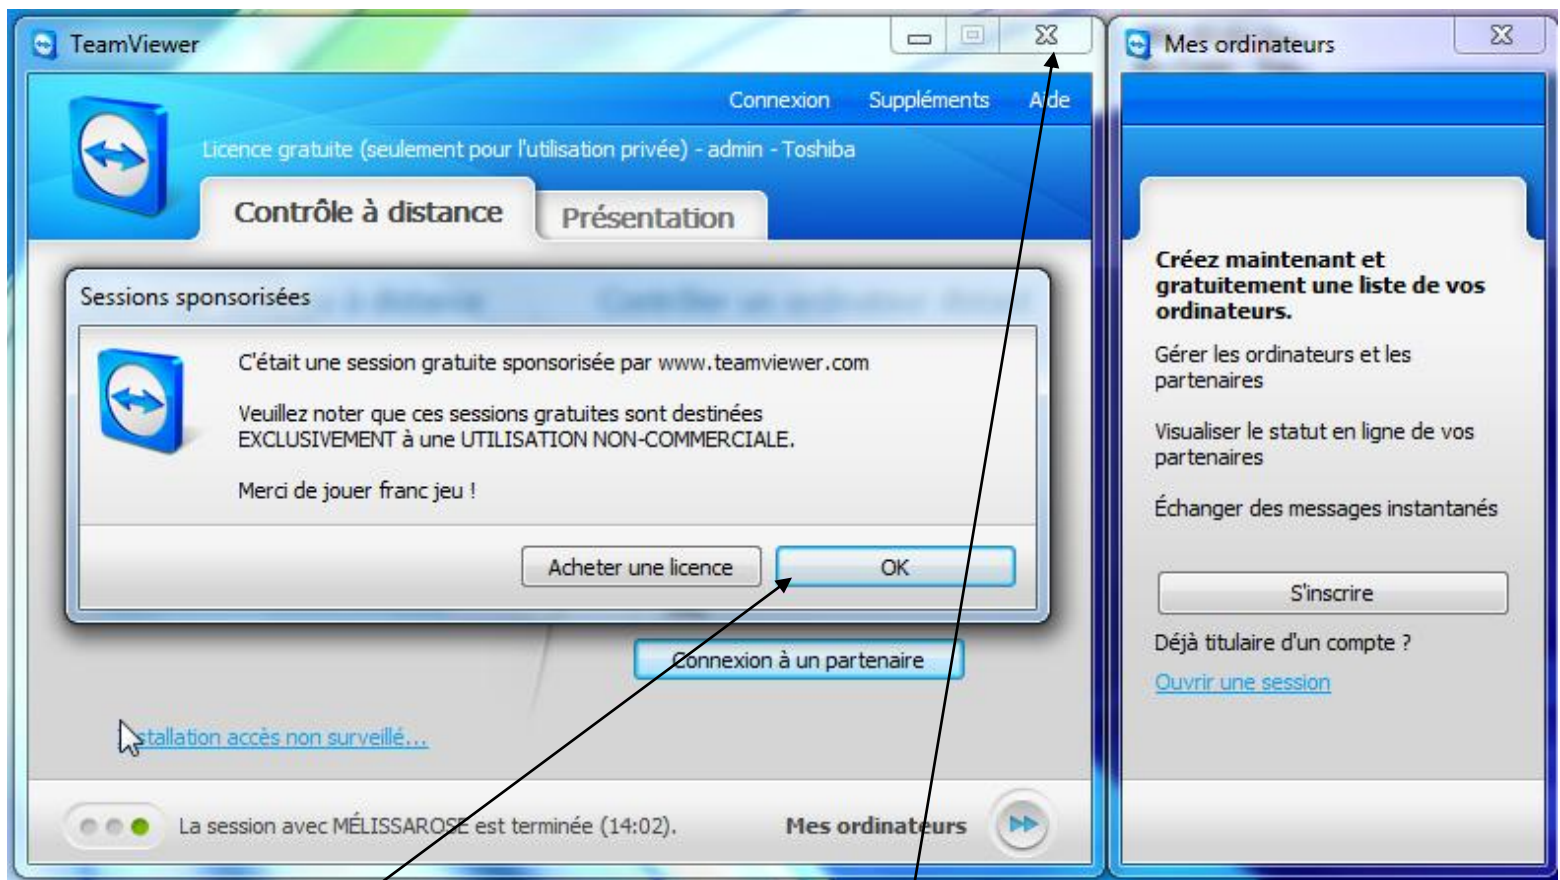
TeamViewer

Connexion Suppléments Aide

Licence gratuite (seulement pour l'utilisation privée) - admin - Toshiba

Contrôle à distance

Présentation

Sessions sponsorisées

C'était une session gratuite sponsorisée par www.teamviewer.com

Veuillez noter que ces sessions gratuites sont destinées EXCLUSIVEMENT à une UTILISATION NON-COMMERCIALE.

Merci de jouer franc jeu !

Acheter une licence

OK

Connexion à un partenaire

stallation accès non surveillé...

La session avec MÉLISSAROSE est terminée (14:02).

Mes ordinateurs

Mes ordinateurs

Créez maintenant et gratuitement une liste de vos ordinateurs.

Gérer les ordinateurs et les partenaires

Visualiser le statut en ligne de vos partenaires

Échanger des messages instantanés

S'inscrire

Déjà titulaire d'un compte ?

Ouvrir une session